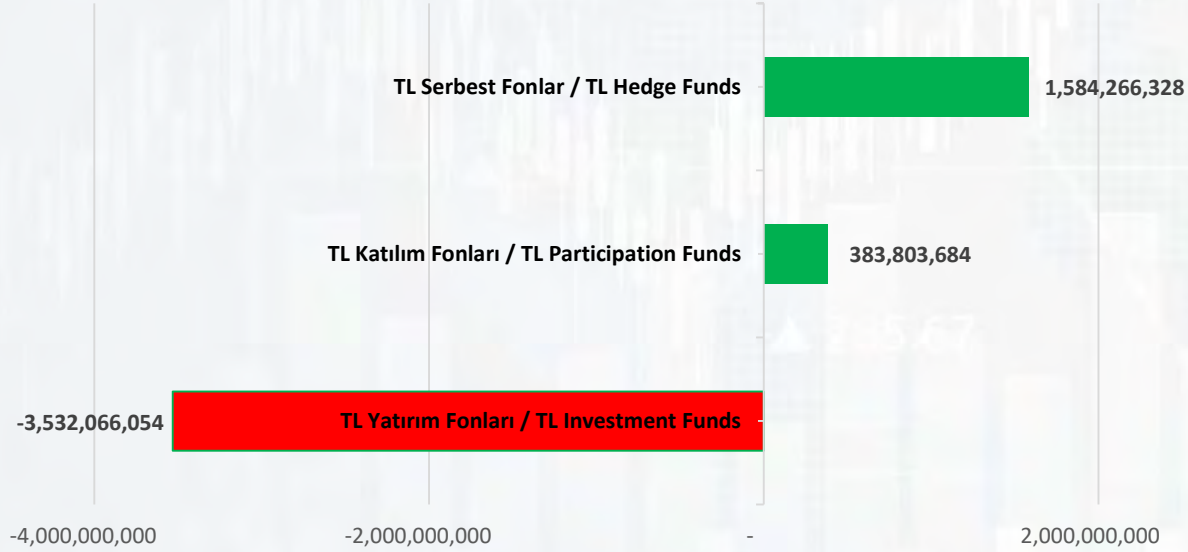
TL Serbest Fonlar / TL Hedge Funds
1,584,266,328

TL Katılım Fonları / TL Participation Funds
383,803,684

-3,532,066,054
TL Yatırım Fonları / TL Investment Funds

-4,000,000,000
-2,000,000,000
-
2,000,000,000